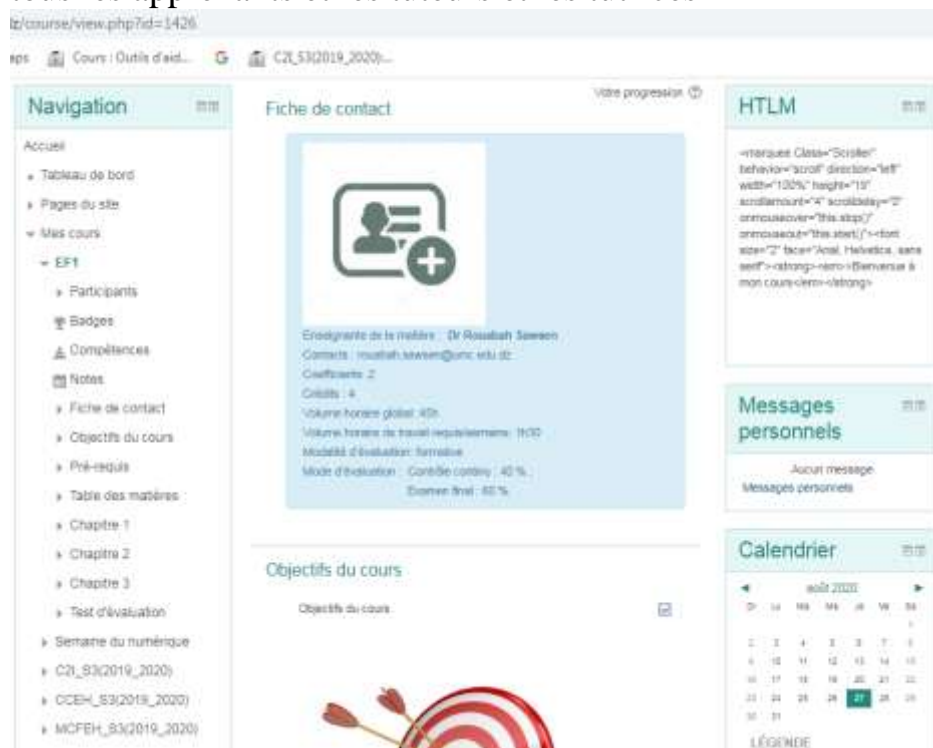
dz/course/view.php?id=1426

ps Cours : Outils d'aid... G C2I_S3(2019_2020)...

Navigation

Accueil
Tableau de bord
Pages du site
Mes cours
EF1
Participants
Badges
Compétences
Notes
Fiche de contact
Objectifs du cours
Pré-requis
Table des matières
Chapitre 1
Chapitre 2
Chapitre 3
Test d'évaluation
Semaine du numérique
C2I_S3(2019_2020)
CCEH_S3(2019_2020)
MCFEH_S3(2019_2020)

Votre progression

Fiche de contact

Enseignante de la matière : Dr Rouabah Sawsen
Contacts : rouabah.sawsen@umc.edu.dz
Coefficients : 2
Crédits : 4
Volume horaire global : 45h
Volume horaire de travail requis/semaine : 1h30
Modalité d'évaluation : formative
Mode d'évaluation : Contrôle continu : 40 %
Examen final : 60 %

Objectifs du cours

Objectifs du cours

HTLM

<marquee Class="Scroller" behavior="scroll" direction="left" width="120%" height="10" scrollamount="4" scrolldelay="2" onmouseover="this.stop()" onmouseout="this.start()"><font size="2" face="Arial, Helvetica, sans serif"><strong><em>Bienvenue à mon cours</em></strong>

Messages personnels

Aucun message
Messages personnels

Calendrier

août 2020

| Di | Lu | Ma | Me | Je | Ve | Sa |
|---|---|---|---|---|---|---|
| | | | | | | 1 |
| 2 | 3 | 4 | 5 | 6 | 7 | 8 |
| 9 | 10 | 11 | 12 | 13 | 14 | 15 |
| 16 | 17 | 18 | 19 | 20 | 21 | 22 |
| 23 | 24 | 25 | 26 | 27 | 28 | 29 |
| 30 | 31 | | | | | |

LÉGENDE